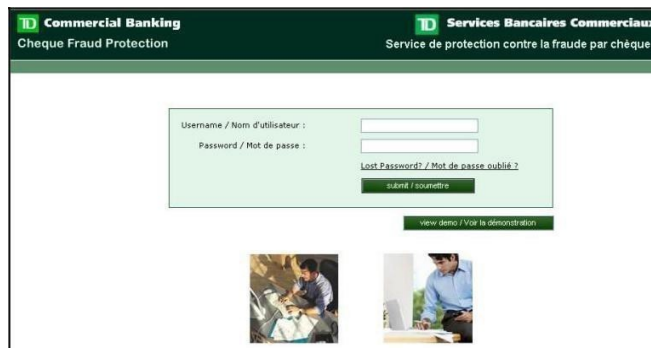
TD Commercial Banking
Cheque Fraud Protection

TD Services Bancaires Commerciaux
Service de protection contre la fraude par chèque

Username / Nom d'utilisateur :
Password / Mot de passe :
Lost Password? / Mot de passe oublié ?
submit / soumettre

view demo / Voir la démonstration